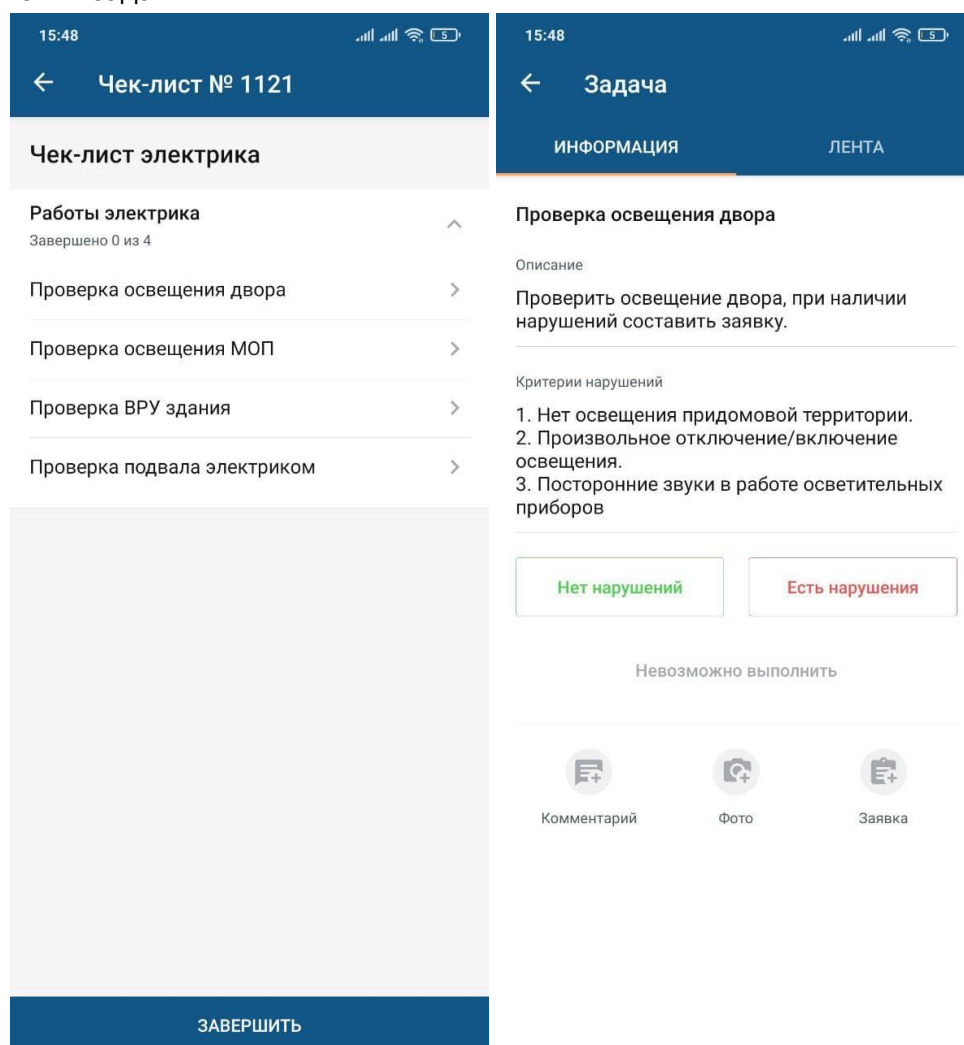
15:48

Чек-лист № 1121

Чек-лист электрика

Работы электрика
Завершено 0 из 4

Проверка освещения двора

Проверка освещения МОП

Проверка ВРУ здания

Проверка подвала электриком

ЗАВЕРШИТЬ

15:48

Задача

ИНФОРМАЦИЯ

ЛЕНТА

Проверка освещения двора

Описание

Проверить освещение двора, при наличии нарушений составить заявку.

Критерии нарушений

1. Нет освещения придомовой территории.
2. Произвольное отключение/включение освещения.
3. Посторонние звуки в работе осветительных приборов

Нет нарушений

Есть нарушения

Невозможно выполнить

Комментарий

Фото

Заявка